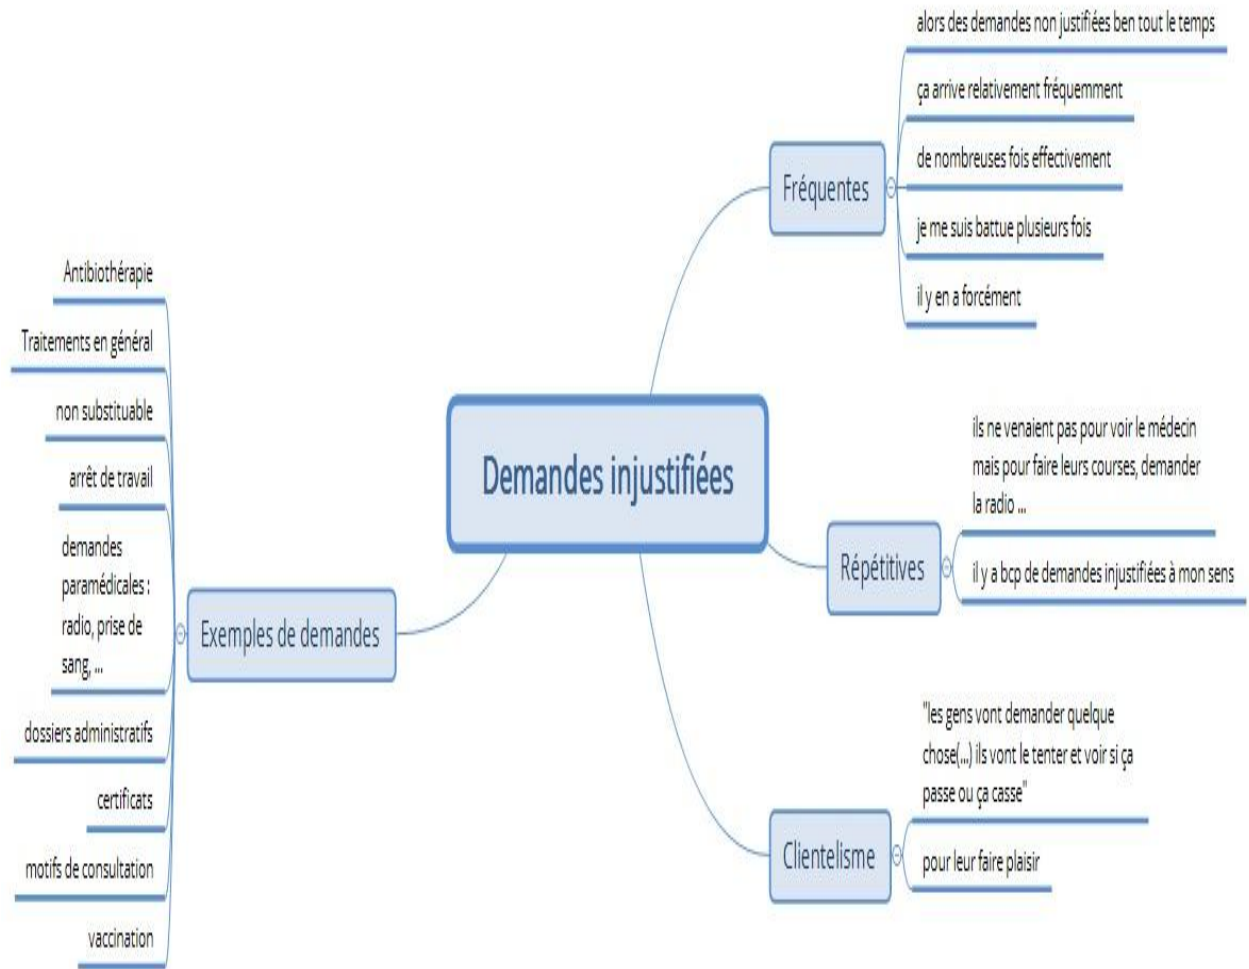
Demandes injustifiées

Fréquentes

alors des demandes non justifiées ben tout le temps

ça arrive relativement fréquemment

de nombreuses fois effectivement

je me suis battue plusieurs fois

il y en a forcément

Répétitives

ils ne venaient pas pour voir le médecin mais pour faire leurs courses, demander la radio ...

il y a bcp de demandes injustifiées à mon sens

Clientelisme

"les gens vont demander quelque chose(...) ils vont le tenter et voir si ça passe ou ça casse"

pour leur faire plaisir

Exemples de demandes

Antibiothérapie

Traitements en général

non substituable

arrêt de travail

demandes paramédicales : radio, prise de sang, ...

dossiers administratifs

certificats

motifs de consultation

vaccination